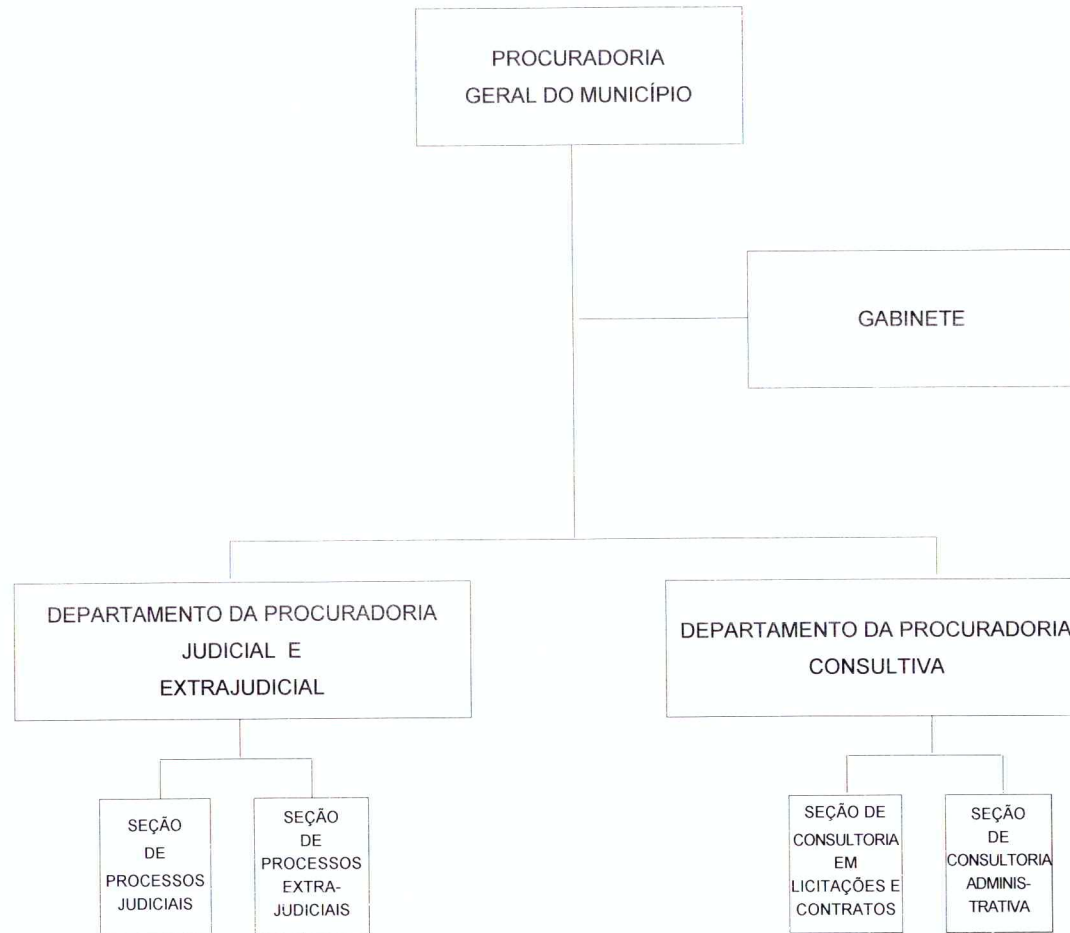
PROCURADORIA GERAL DO MUNICÍPIO

GABINETE

DEPARTAMENTO DA PROCURADORIA JUDICIAL E EXTRAJUDICIAL

DEPARTAMENTO DA PROCURADORIA CONSULTIVA

SEÇÃO DE PROCESSOS JUDICIAIS

SEÇÃO DE PROCESSOS EXTRAJUDICIAIS

SEÇÃO DE CONSULTORIA EM LICITAÇÕES E CONTRATOS

SEÇÃO DE CONSULTORIA ADMINISTRATIVA